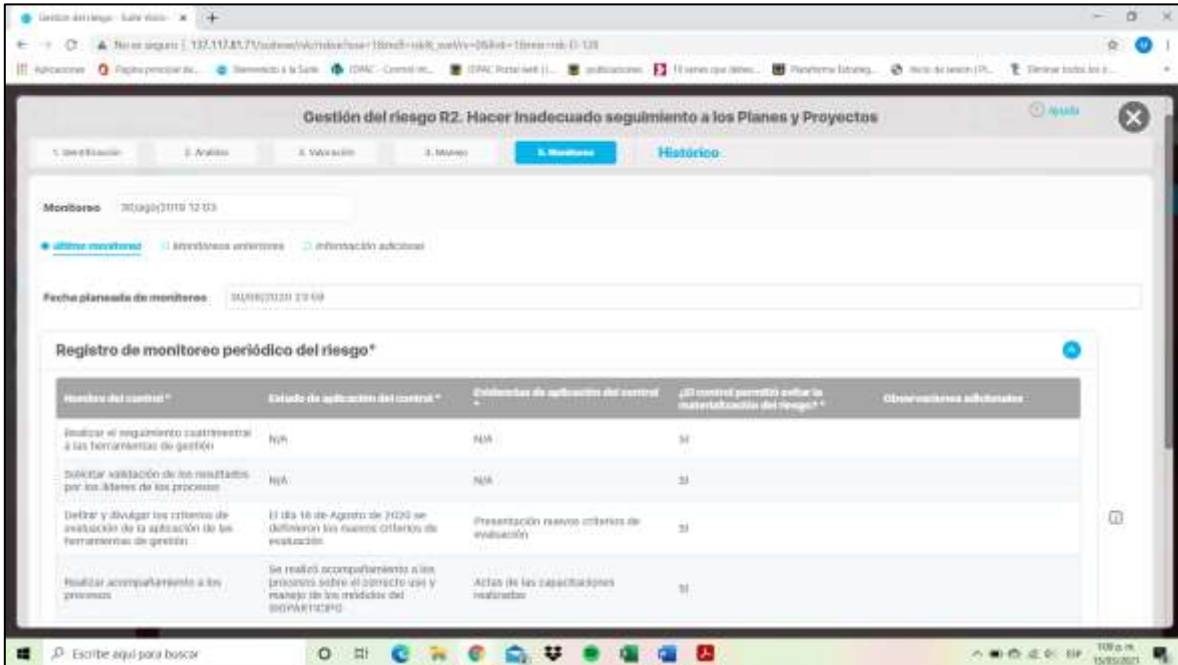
Gestión del riesgo - Suite Visión

No es seguro | 137.117.81.71/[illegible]

Aplicaciones | Página principal de... | Bienvenido a la Suite | OPAC - Control de... | OPAC Portal Web | ... | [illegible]

Gestión del riesgo R2. Hacer Inadecuado seguimiento a los Planes y Proyectos

Ayuda

1. Identificación | 2. Análisis | 3. Valoración | 4. Manejo | 5. Monitoreo | Histórico

Monitoreo 30/ago/2019 12:03

Último monitoreo | Monitoreos anteriores | Información adicional

Fecha planeada de monitoreo 30/09/2020 23:59

Registro de monitoreo periódico del riesgo*

| Nombre del control * | Estado de aplicación del control * | Evidencias de aplicación del control * | ¿El control permitió evitar la materialización del riesgo? * | Observaciones adicionales |
|---|---|---|---|---|
| Realizar el seguimiento cuatrimestral a las herramientas de gestión | N/A | N/A | SI | |
| Solicitar validación de los resultados por los líderes de los procesos | N/A | N/A | SI | |
| Definir y divulgar los criterios de evaluación de la aplicación de las herramientas de gestión | El día 18 de Agosto de 2020 se definieron los nuevos criterios de evaluación | Presentación nuevos criterios de evaluación | SI | |
| Realizar acompañamiento a los procesos | Se realizó acompañamiento a los procesos sobre el correcto uso y manejo de los módulos del SIGPARTICIPO | Actas de las capacitaciones realizadas | SI | |

Escribe aquí para buscar

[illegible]